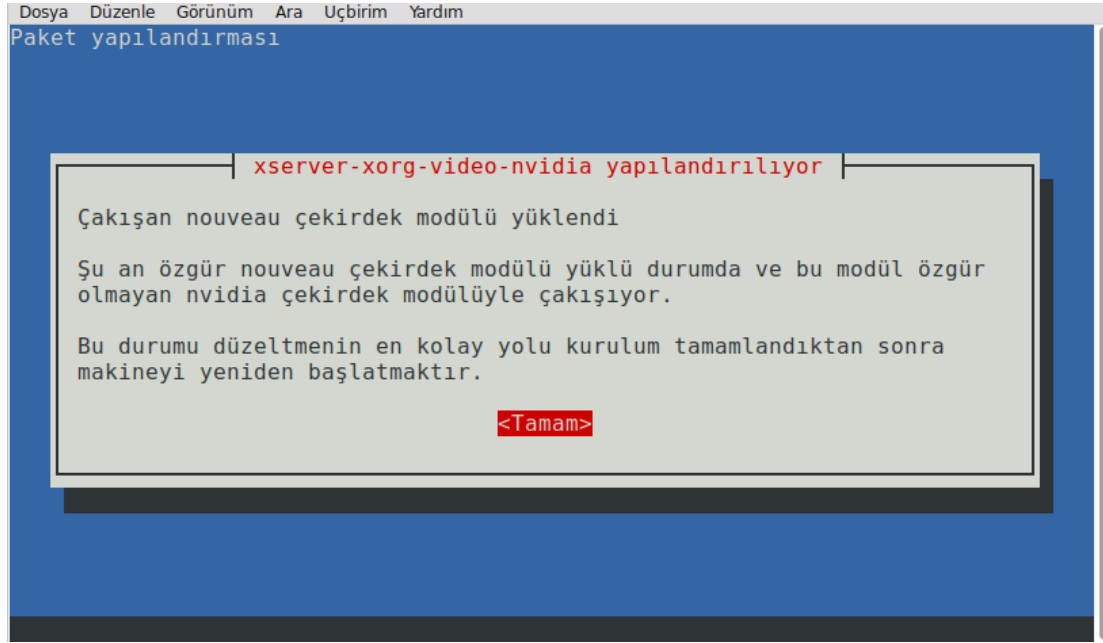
Dosya Düzenle Görünüm Ara Uçbirim Yardım

Paket yapılandırması

xserver-xorg-video-nvidia yapılandırılıyor

Çakışan nouveau çekirdek modülü yüklendi

Şu an özgür nouveau çekirdek modülü yüklü durumda ve bu modül özgür olmayan nvidia çekirdek modülüyle çakışıyor.

Bu durumu düzeltmenin en kolay yolu kurulum tamamlandıktan sonra makineyi yeniden başlatmaktır.

<Tamam>